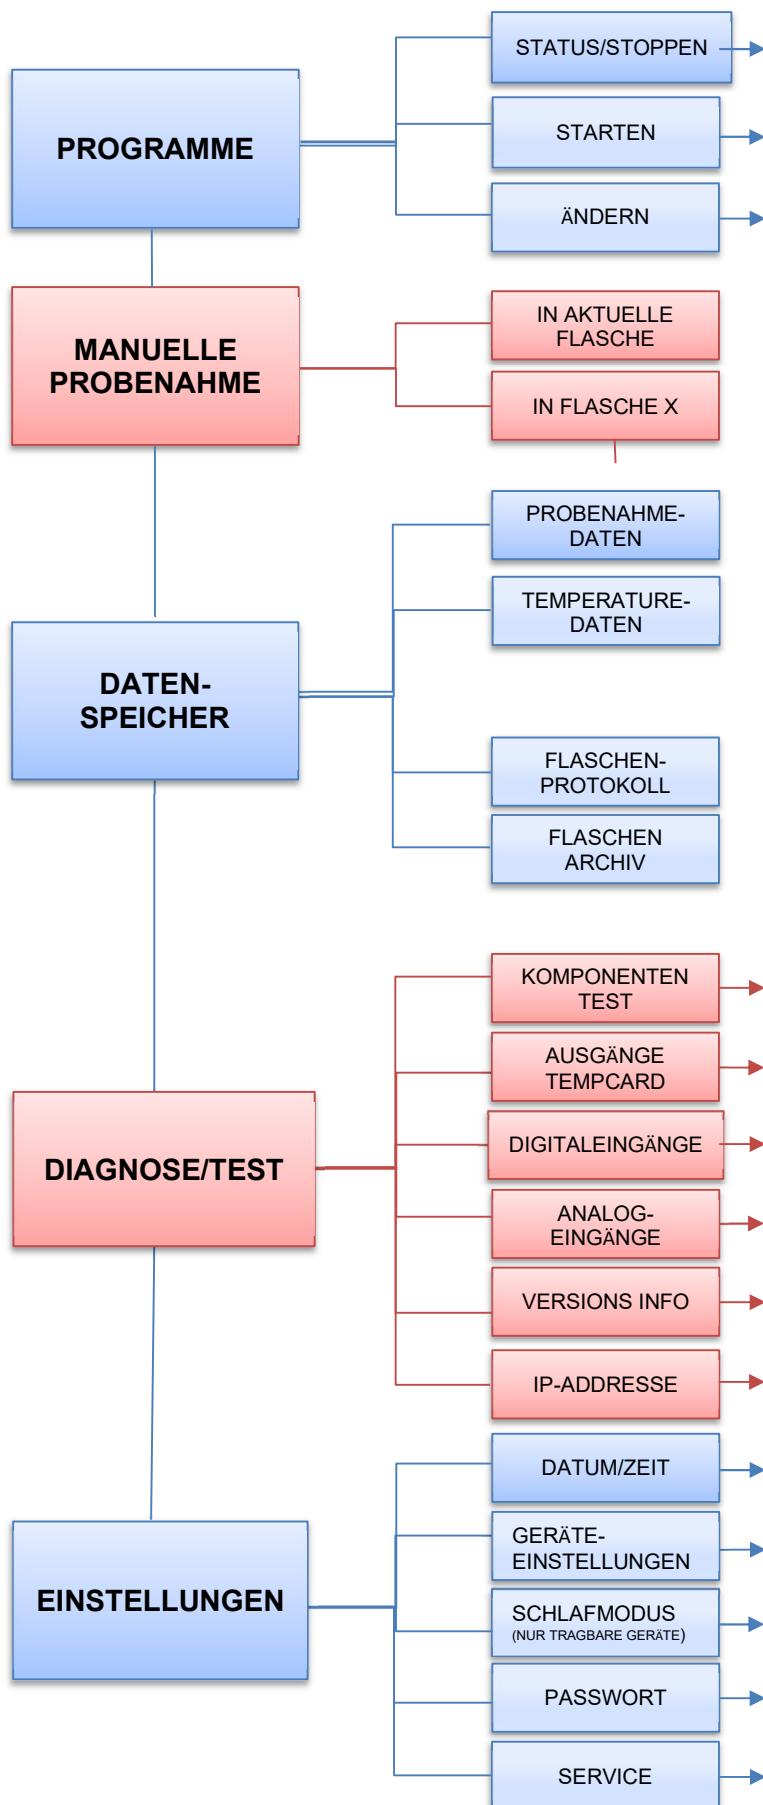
PROGRAMME

STATUS/STOPPEN

STARTEN

ÄNDERN

MANUELLE PROBENAHME

IN AKTUELLE FLASCHE

IN FLASCHE X

DATEN-SPEICHER

PROBENAHME-DATEN

TEMPERATURE-DATEN

FLASCHEN-PROTOKOLL

FLASCHEN ARCHIV

DIAGNOSE/TEST

KOMPONENTEN TEST

AUSGÄNGE TEMPCARD

DIGITALEINGÄNGE

ANALOG-EINGÄNGE

VERSIONS INFO

IP-ADDRESSE

EINSTELLUNGEN

DATUM/ZEIT

GERÄTE-EINSTELLUNGEN

SCHLAFMODUS (NUR TRAGBARE GERÄTE)

PASSWORT

SERVICE